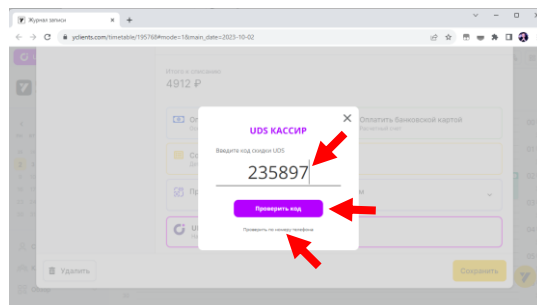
Журнал записи
yclients.com/timetable/195768#mode=1&main_date=2023-10-02
Итого к списанию
4912 ₽
Оплатить банковской картой
Удалить
Сохранить
UDS КАССИР
Введите код скидки UDS
235897
Проверить код
Проверить по номеру телефона